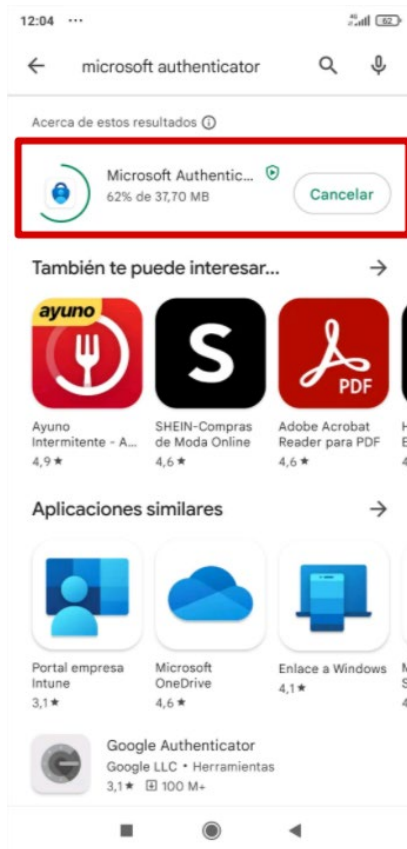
12:04 ···

62

microsoft authenticator

Acerca de estos resultados ⓘ

Microsoft Authentic...
62% de 37,70 MB

Cancelar

También te puede interesar...

ayuno

Ayuno Intermitente - A...
4,9 ★

S

SHEIN-Compras de Moda Online
4,6 ★

PDF

Adobe Acrobat Reader para PDF
4,6 ★

Aplicaciones similares

Portal empresa Intune
3,1 ★

Microsoft OneDrive
4,6 ★

Enlace a Windows
4,1 ★

Google Authenticator
Google LLC • Herramientas
3,1 ★ 100 M+